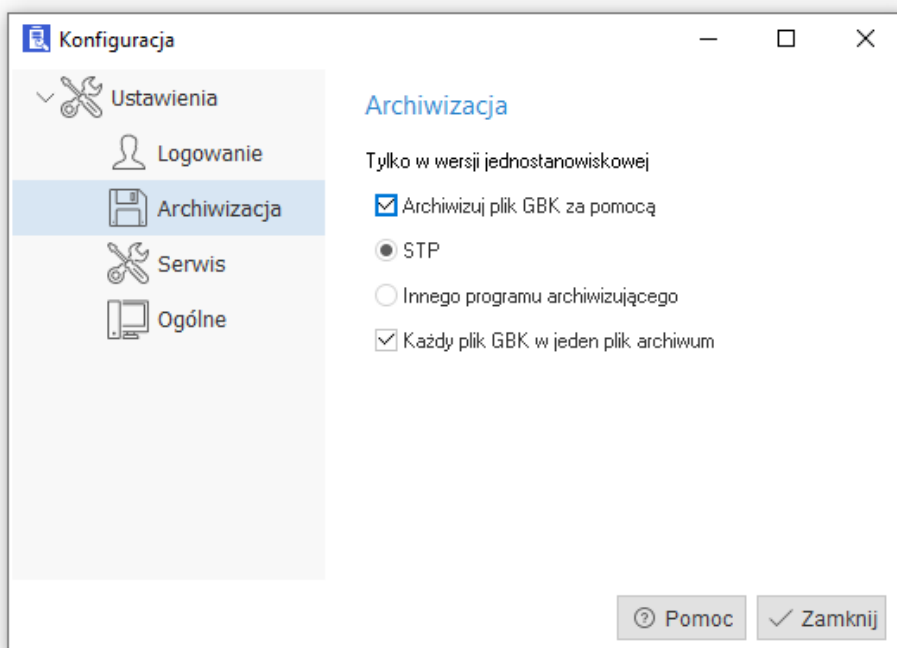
Konfiguracja

Ustawienia

Logowanie

Archiwizacja

Serwis

Ogólne

Archiwizacja

Tylko w wersji jednostanowiskowej

Archiwizuj plik GBK za pomocą

STP

Innego programu archiwizującego

Każdy plik GBK w jeden plik archiwum

Pomoc

Zamknij